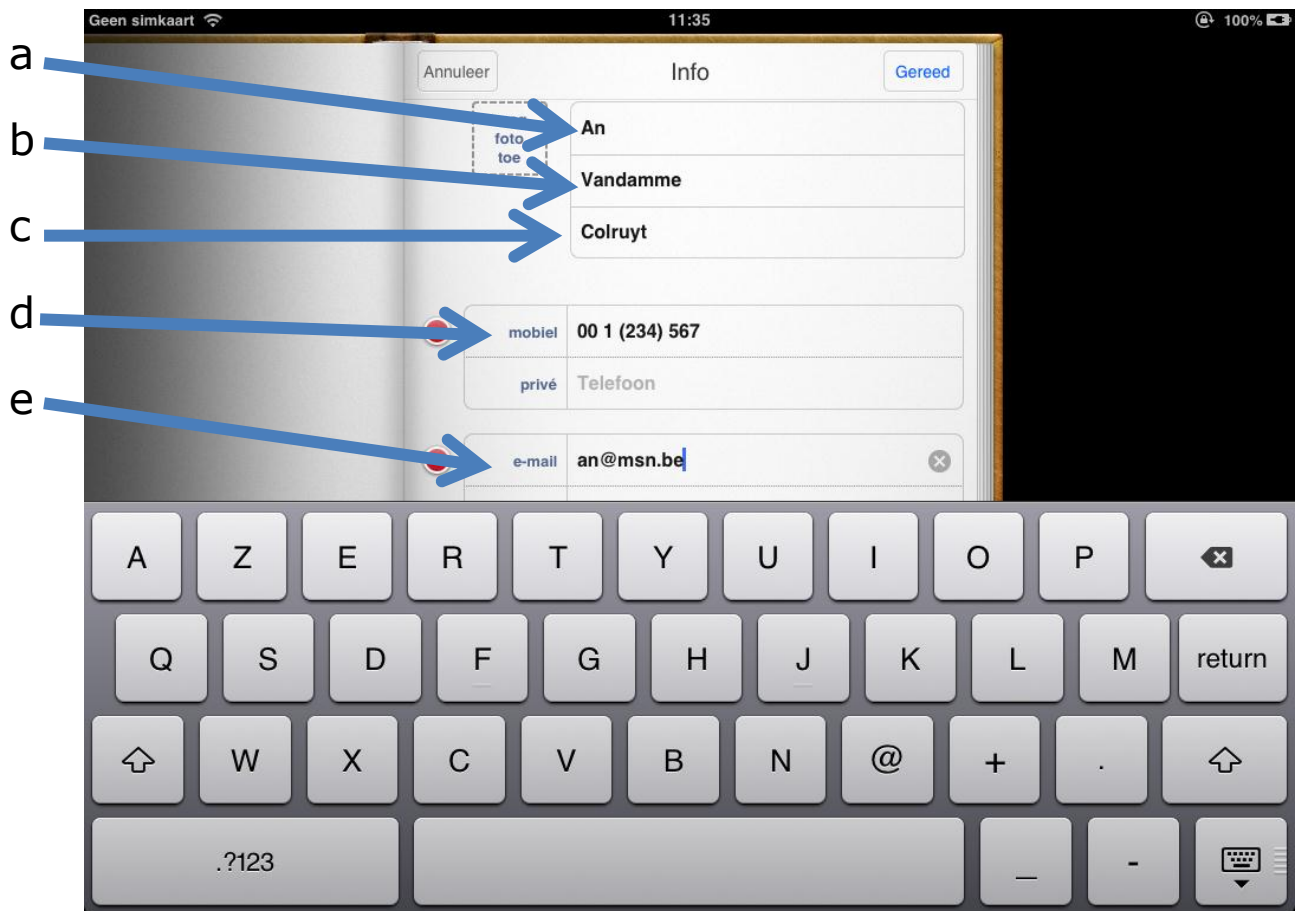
Geen simkaart 11:35 100%

a
b
c
d
e

Annuleer Info Gereed

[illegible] foto toe

An
Vandamme
Colruyt

mobiel 00 1 (234) 567
privé Telefoon

e-mail an@msn.be

A Z E R T Y U I O P
Q S D F G H J K L M return
W X C V B N @ + .
.?123 _ -